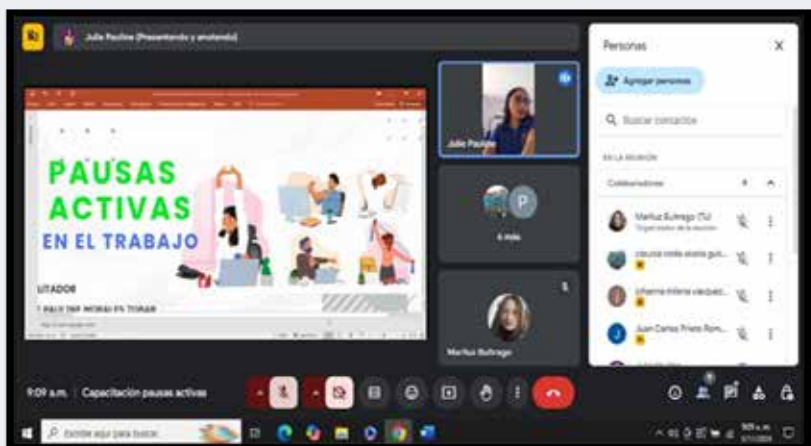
Julie Paulina (Presentando y anotando)

PAUSAS ACTIVAS EN EL TRABAJO

UTADOR

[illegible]

Julie Paulina

6 más

P

Marlluz Buitrago

Personas

Agregar personas

Buscar contactos

EN LA REUNIÓN

Colaboradores

Marlluz Buitrago (Tú) Organizador de la reunión

claudia milena acosta gut...

johanna milena vasquez...

Juan Carlos Prieto Rom...

9:09 a.m. | Capacitación pausas activas

Escribe aquí para buscar